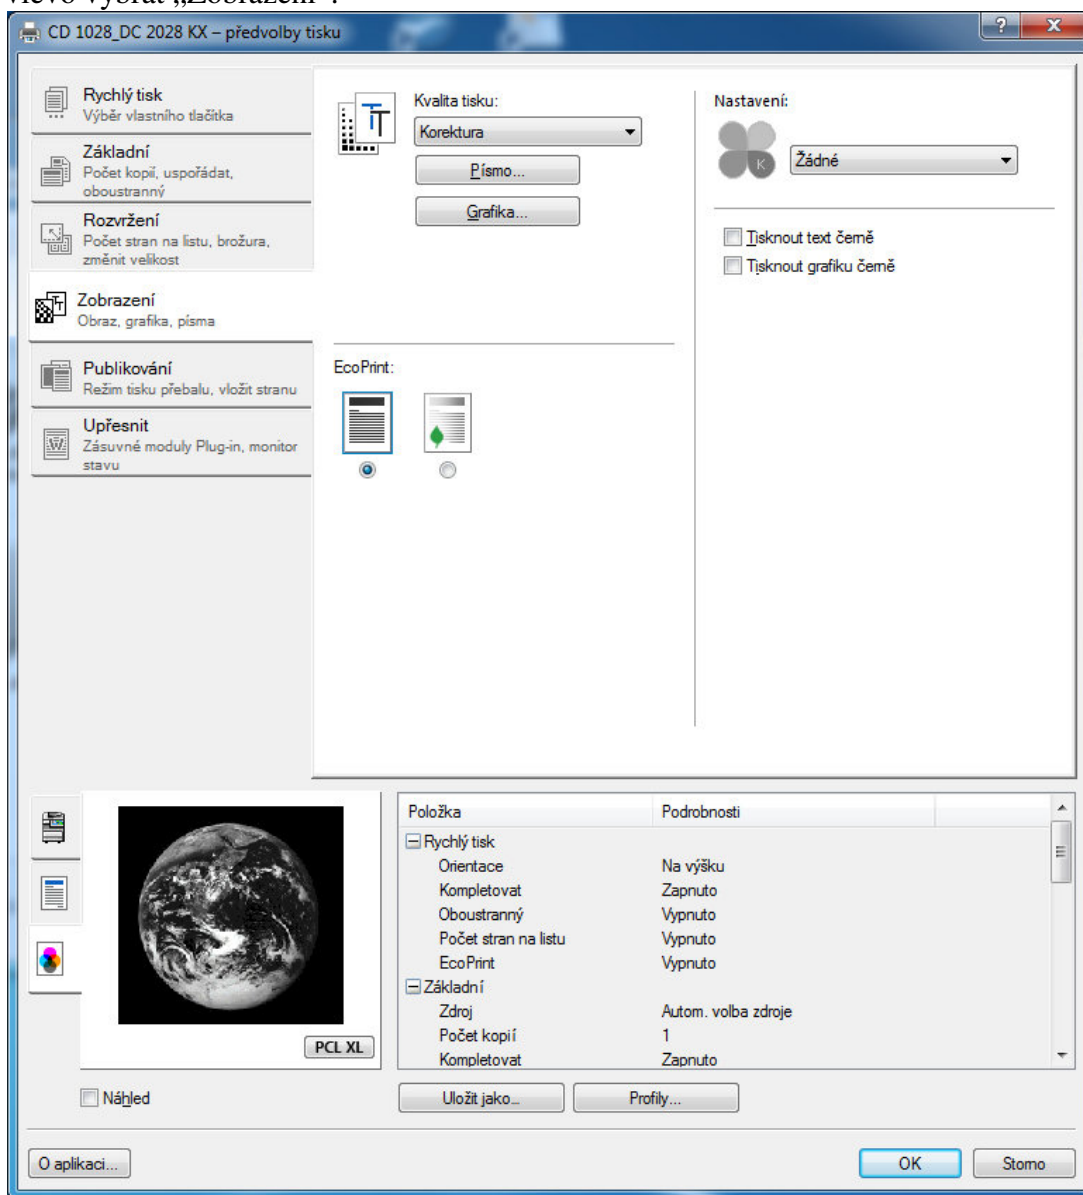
vlevo vybrat „Zobrazení".

CD 1028_DC 2028 KX – předvolby tisku

Rychlý tisk
Výběr vlastního tlačítka

Základní
Počet kopií, uspořádat, oboustranný

Rozvržení
Počet stran na listu, brožura, změnit velikost

Zobrazení
Obraz, grafika, písma

Publikování
Režim tisku přebalu, vložit stranu

Upřesnit
Zásuvné moduly Plug-in, monitor stavu

Kvalita tisku:
Korektura
Písmo...
Grafika...

Nastavení:
Žádné

Tisknout text černě
Tisknout grafiku černě

EcoPrint:

PCL XL

| Položka | Podrobnosti |
|---|---|
| ⊟ Rychlý tisk | |
| Orientace | Na výšku |
| Kompletovat | Zapnuto |
| Oboustranný | Vypnuto |
| Počet stran na listu | Vypnuto |
| EcoPrint | Vypnuto |
| ⊟ Základní | |
| Zdroj | Autom. volba zdroje |
| Počet kopií | 1 |
| Kompletovat | Zapnuto |

Náhled
Uložit jako...
Profily...

O aplikaci...
OK
Storno